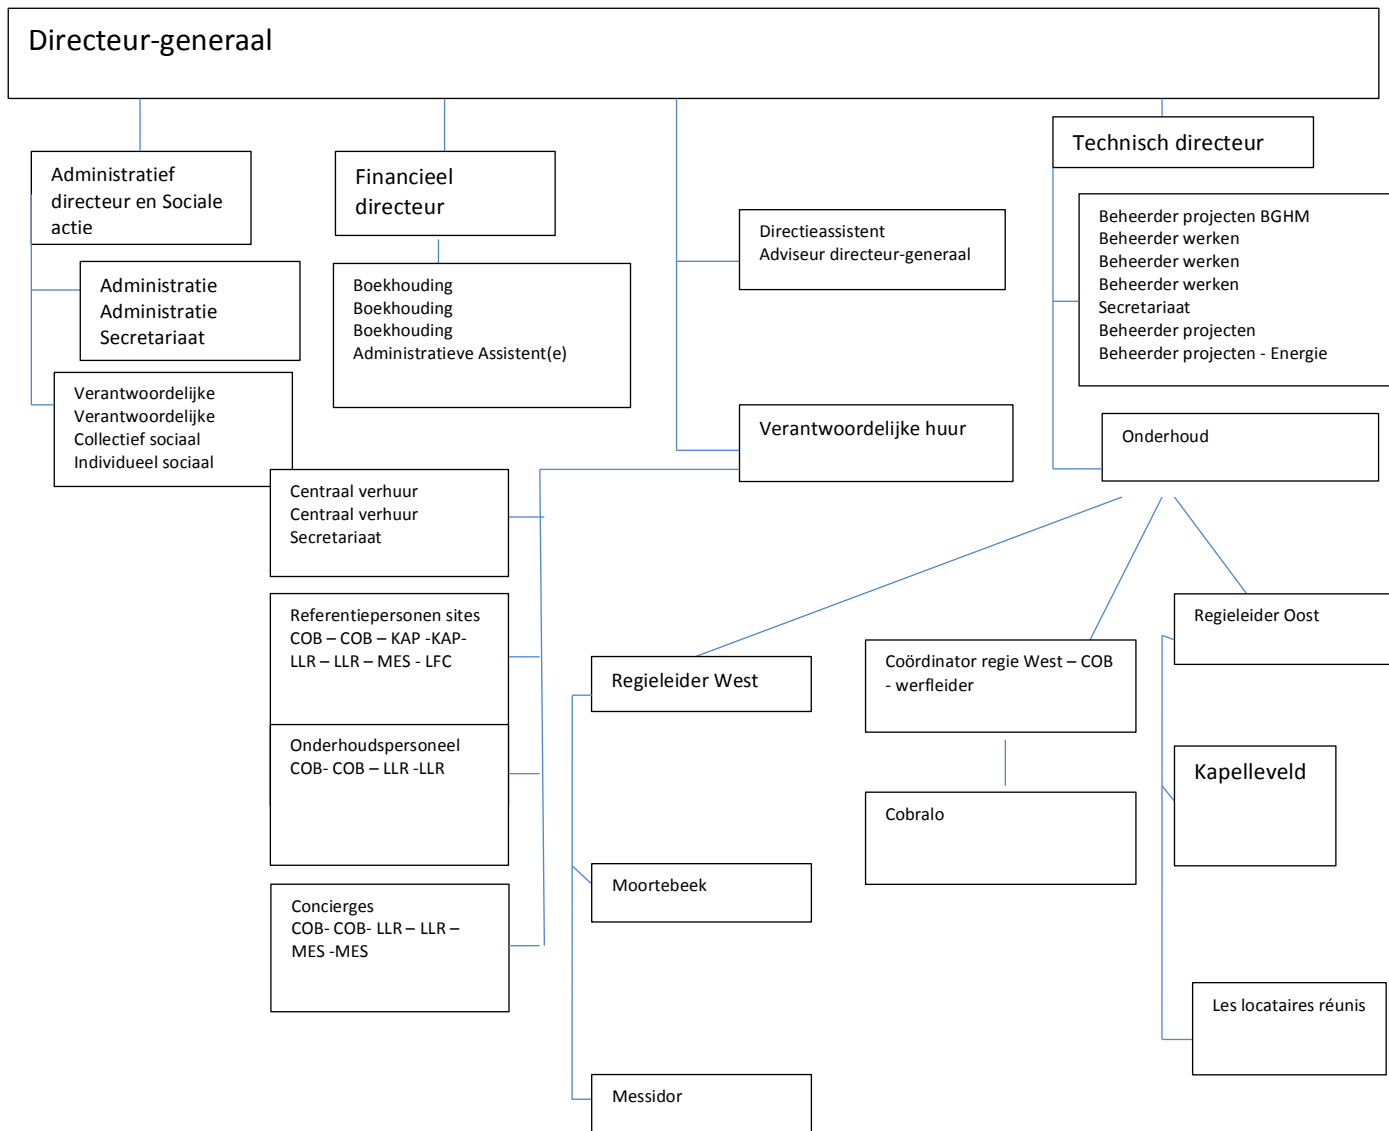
Directeur-generaal

Administratief directeur en Sociale actie

Financieel directeur

Technisch directeur

Administratie
Administratie
Secretariaat

Boekhouding
Boekhouding
Boekhouding
Administratieve Assistent(e)

Directieassistent
Adviseur directeur-generaal

Beheerder projecten BGHM
Beheerder werken
Beheerder werken
Beheerder werken
Secretariaat
Beheerder projecten
Beheerder projecten - Energie

Verantwoordelijke
Verantwoordelijke
Collectief sociaal
Individueel sociaal

Verantwoordelijke huur

Onderhoud

Centraal verhuur
Centraal verhuur
Secretariaat

Referentiepersonen sites COB – COB – KAP -KAP- LLR – LLR – MES - LFC

Regieleider Oost

Coördinator regie West – COB - werfleider

Regieleider West

Onderhoudspersoneel COB- COB – LLR -LLR

Kapelleveld

Cobralo

Moortebeek

Concierges COB- COB- LLR – LLR – MES -MES

Les locataires réunis

Messidor